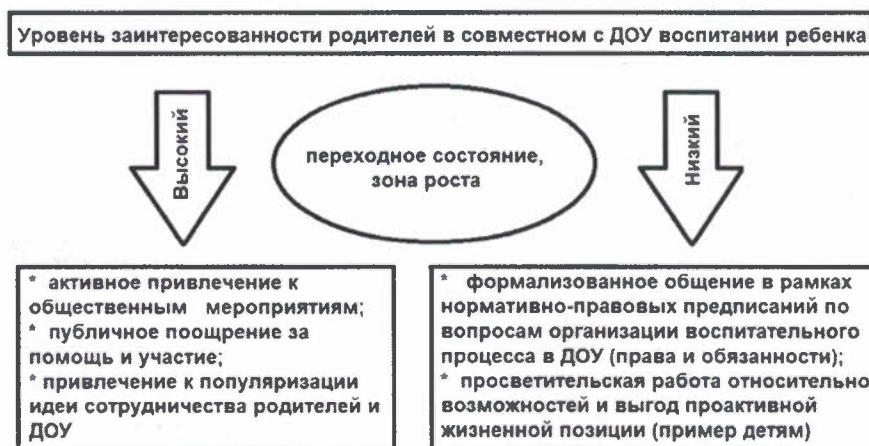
Уровень заинтересованности родителей в совместном с ДОУ воспитании ребенка

Высокий

переходное состояние, зона роста

Низкий

* активное привлечение к общественным мероприятиям;
* публичное поощрение за помощь и участие;
* привлечение к популяризации идеи сотрудничества родителей и ДОУ

* формализованное общение в рамках нормативно-правовых предписаний по вопросам организации воспитательного процесса в ДОУ (права и обязанности);
* просветительская работа относительно возможностей и выгод проактивной жизненной позиции (пример детям)